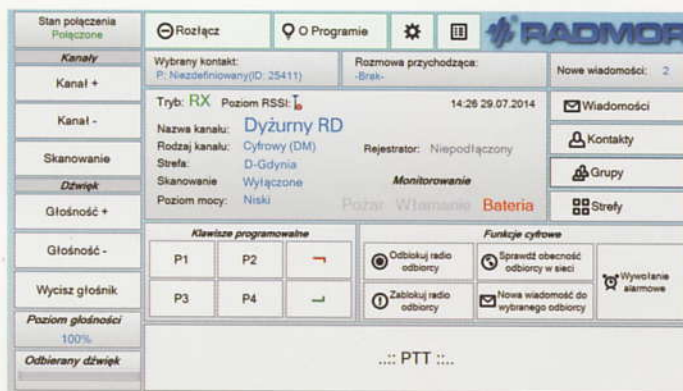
Stan połączenia
Połączone

Rozłącz

O Programie

RADMOR

Kanały

Kanał +

Kanał -

Skanowanie

Dźwięk

Głośność +

Głośność -

Wycisz głośnik

Poziom głośności
100%

Odbierany dźwięk

Wybrany kontakt:
P: Niezdefiniowany(ID: 25411)

Rozmowa przychodząca:
-Brak-

Nowe wiadomości: 2

Tryb: RX Poziom RSSI:

14:26 29.07.2014

Nazwa kanału: Dyżurny RD
Rodzaj kanału: Cyfrowy (DM)
Strefa: D-Gdynia
Skanowanie Wyłączone
Poziom mocy: Niski

Rejestrator: Niepodłączony

Monitorowanie

Pożar Włamanie Bateria

Wiadomości

Kontakty

Grupy

Strefy

Klawisze programowalne

| P1 | P2 | |
|---|---|---|
| P3 | P4 | |

Funkcje cyfrowe

Odblokuj radio odbiorcy

Sprawdź obecność odbiorcy w sieci

Wywołanie alarmowe

Zablokuj radio odbiorcy

Nowa wiadomość do wybranego odbiorcy

..:: PTT ::..